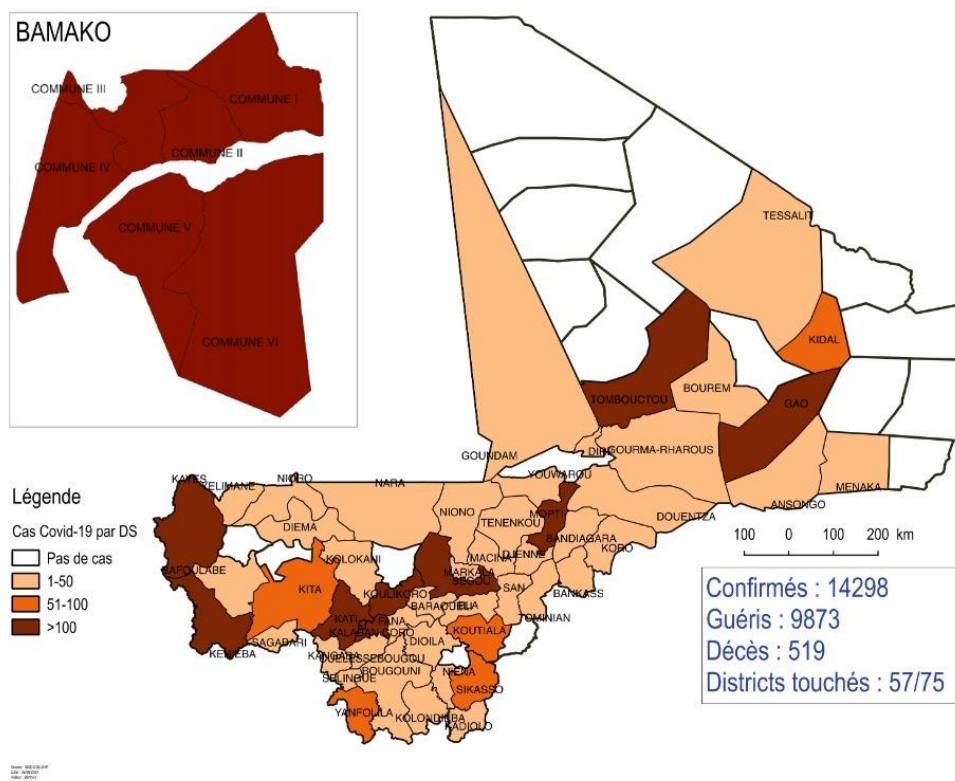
BAMAKO

COMMUNE III
COMMUNE I
COMMUNE II
COMMUNE IV
COMMUNE V
COMMUNE VI

TESSALIT
KIDAL
TOMBOUCTOU
BOUREM
GAO
GOUNDAM
DIRE
GOURMA-RHAROUS
YOUVAROU
MENAKA
ANSONGO
KAYES
YELIMANE
NIORO
NARA
NIONO
TENENKOU
MOPTI
DOUENTZA
DIEMA
KOLOKANI
MACINA
DJENNE
BANDIAGARA
KORO
BAFOULABE
KITA
KOULIKORO
MARKALA
SEGOU
SAN
BANKASS
BARAOUELI
BLA
TOMINIAN
KATI
FANA
KALABANCORO
DIOILA
KOUTIALA
KENIEBA
SAGABARI
KANGABA
OUELESSEBOUGOU
BOUGOUNI
NIENA
SELINGUE
SIKASSO
YANFOLILA
KOLONDIEBA
KADIOLO

Légende
Cas Covid-19 par DS
Pas de cas
1-50
51-100
>100

100 0 100 200 km

Confirmés : 14298
Guéris : 9873
Décès : 519
Districts touchés : 57/75

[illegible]